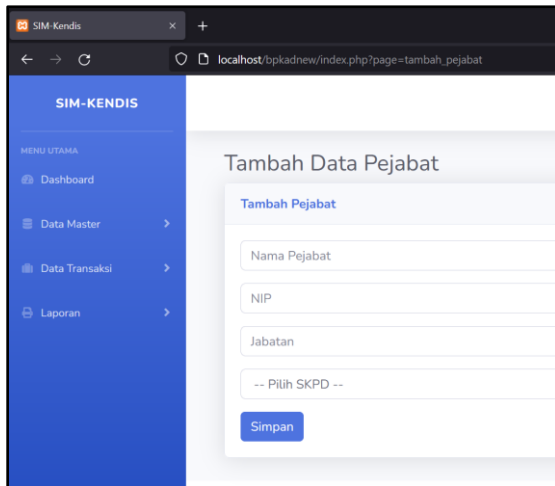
SIM-Kendis ×
+
localhost/bpkadnew/index.php?page=tambah_pejabat

SIM-KENDIS

MENU UTAMA
Dashboard
Data Master
Data Transaksi
Laporan

Tambah Data Pejabat

Tambah Pejabat

Nama Pejabat
NIP
Jabatan
-- Pilih SKPD --
Simpan